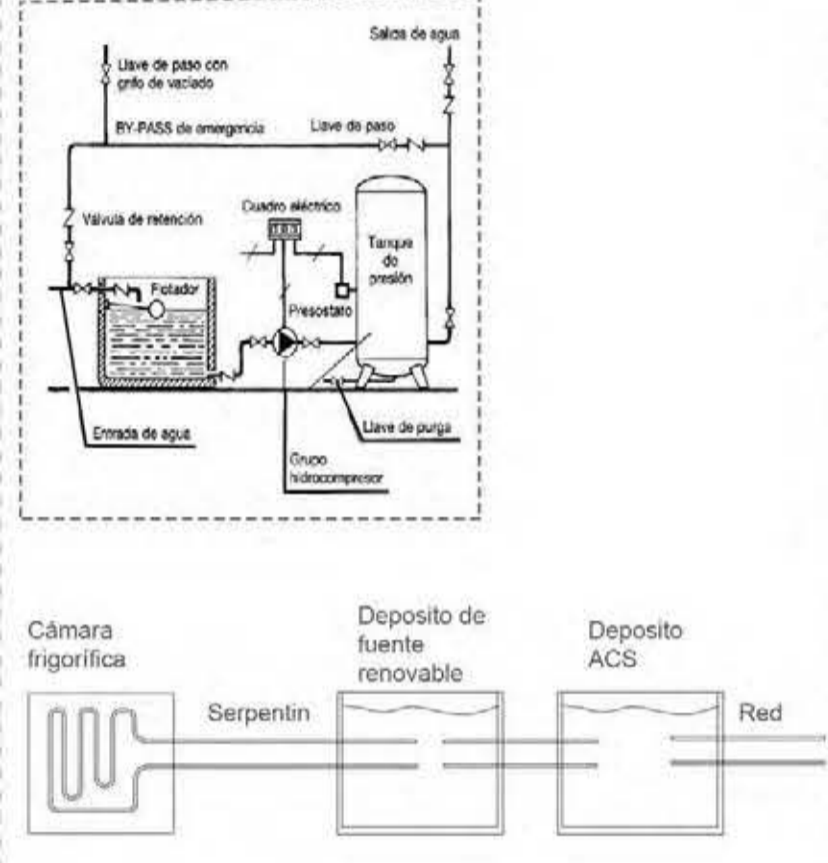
Llave de paso con grifo de vaciado

Salida de agua

BY-PASS de emergencia

Llave de paso

Válvula de retención

Cuadro eléctrico

Tanque de presión

Flotador

Presostato

Entrada de agua

Llave de purga

Grupo hidrocompresor

Cámara frigorífica

Serpentin

Deposito de fuente renovable

Deposito ACS

Red